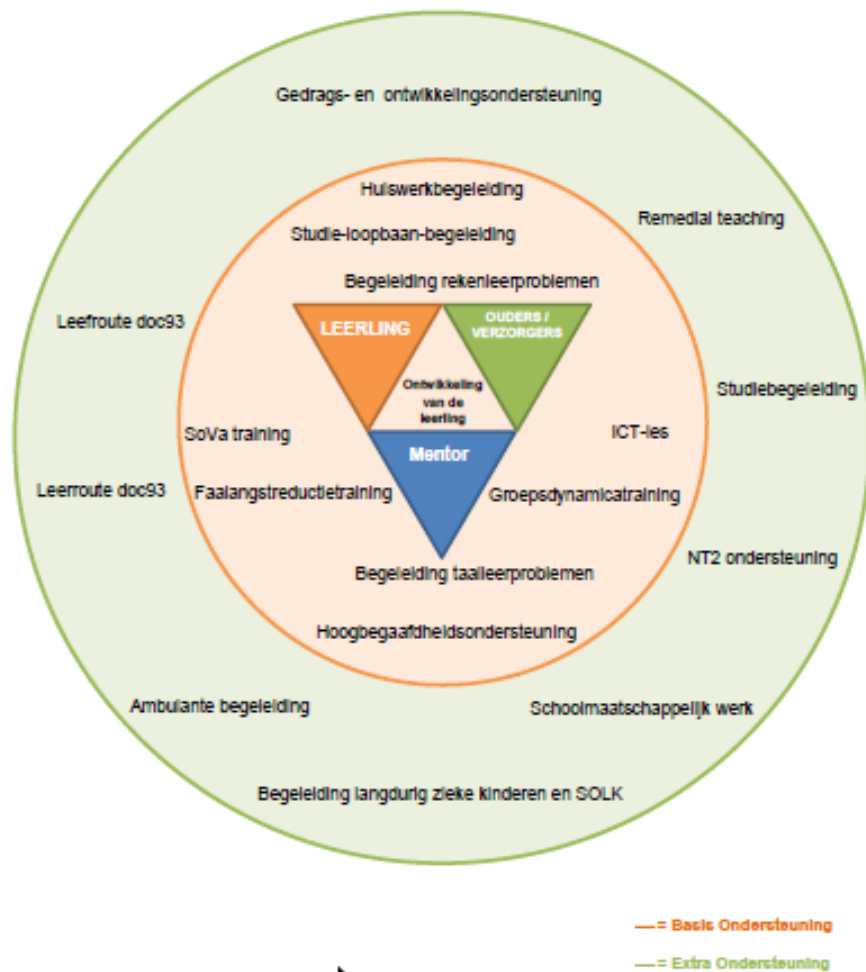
Gedrags- en ontwikkelingsondersteuning

Huiswerkbegeleiding

Remedial teaching

Studie-loopbaan-begeleiding

Begeleiding rekenleerproblemen

Leefroute doc93

LEERLING

OUDERS / VERZORGERS

Ontwikkeling van de leerling

Studiebegeleiding

SoVa training

ICT-les

Mentor

Leerroute doc93

Faalangstreductietraining

Groepsdynamicatraining

NT2 ondersteuning

Begeleiding taalleerproblemen

Hoogbegaafdheidsondersteuning

Ambulante begeleiding

Schoolmaatschappelijk werk

Begeleiding langdurig zieke kinderen en SOLK

— = Basis Ondersteuning

— = Extra Ondersteuning